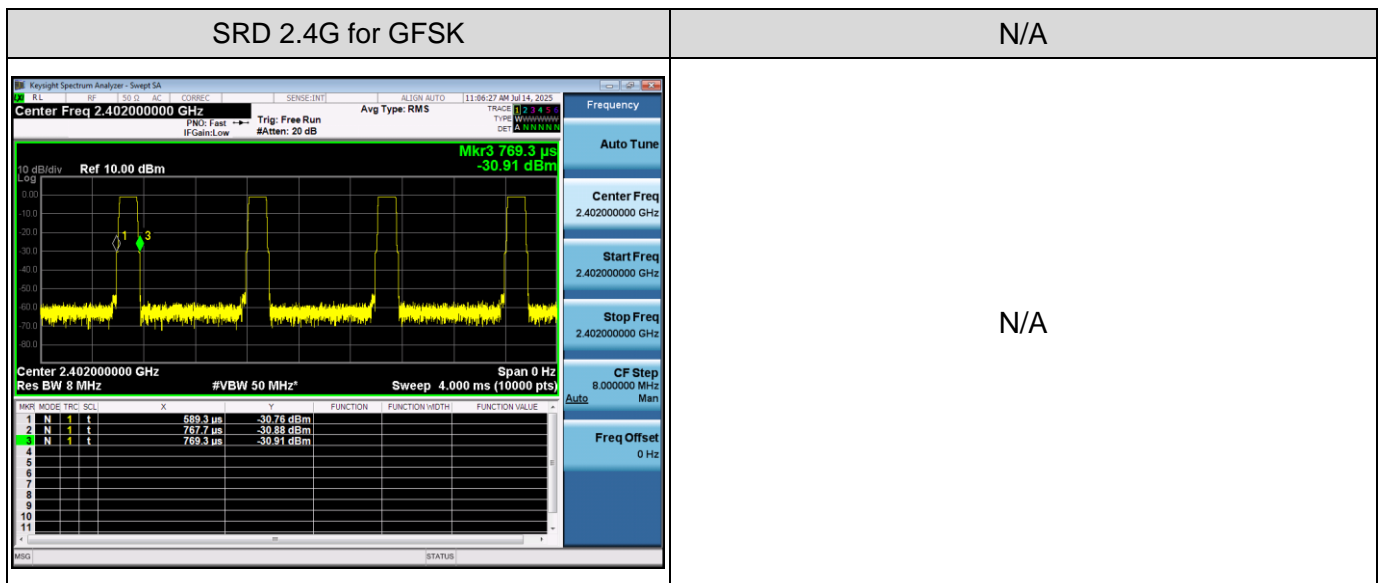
| SRD 2.4G for GFSK | N/A |
|---|---|
| Keysight Spectrum Analyzer - Swept SA<br>RL RF 50 Ω AC CORREC SENSE:INT ALIGN AUTO 11:06:27 AM Jul 14, 2025<br>Center Freq 2.402000000 GHz PNO: Fast IFGain:Low Trig: Free Run #Atten: 20 dB Avg Type: RMS TRACE 1 2 3 4 5 6 TYPE W DET A N N N N N<br>Frequency<br>Mkr3 769.3 µs -30.91 dBm<br>10 dB/div Ref 10.00 dBm<br>Log<br>0.00 -10.0 -20.0 -30.0 -40.0 -50.0 -60.0 -70.0 -80.0<br>1 3<br>Center 2.402000000 GHz Span 0 Hz<br>Res BW 8 MHz #VBW 50 MHz* Sweep 4.000 ms (10000 pts)<br>Auto Tune<br>Center Freq 2.402000000 GHz<br>Start Freq 2.402000000 GHz<br>Stop Freq 2.402000000 GHz<br>CF Step 8.000000 MHz Auto Man<br>Freq Offset 0 Hz<br>MKR MODE TRC SCL X Y FUNCTION FUNCTION WIDTH FUNCTION VALUE<br>1 N 1 t 589.3 µs -30.76 dBm<br>2 N 1 t 767.7 µs -30.88 dBm<br>3 N 1 t 769.3 µs -30.91 dBm<br>4<br>5<br>6<br>7<br>8<br>9<br>10<br>11<br>MSG STATUS | N/A |